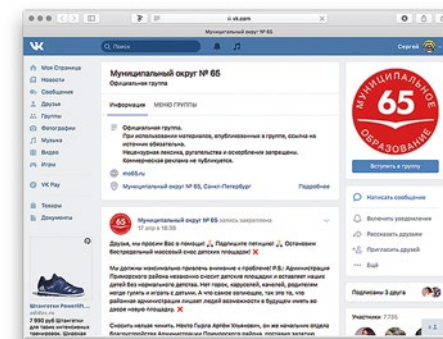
vk.com

Муниципальный округ № 65

Поиск

Сергей

Моя Страница
Новости
Сообщения
Друзья
Группы
Фотографии
Музыка
Видео
Игры

VK Pay

Товары
Документы

Муниципальный округ № 65
Официальная группа

Информация МЕНЮ ГРУППЫ

Официальная группа.
При использовании материалов, опубликованных в группе, ссылка на источник обязательна.
Нецензурная лексика, ругательства и оскорбления запрещены.
Коммерческая реклама не публикуется.

mo65.ru

Муниципальный округ № 65, Санкт-Петербург Подробнее

Муниципальное 65 образование

Вступить в группу

Написать сообщение
Включить уведомления
Рассказать друзьям
Пригласить друзей
Ещё

Подписаны 3 друга

Участники 7 795

Муниципальный округ № 65 запись закреплена
17 апр в 18:06

Друзья, мы просим Вас о помощи! Подпишите петицию! Остановим беспредельный массовый снос детских площадок! ❌

Мы должны вначале привлечь внимание к проблеме! P.S.: Администрация Приморского района незаконно сносит детские площадки и оставляет наших детей без нормального досуга. Нет горок, каруселей, качелей, родители не могут гулять и играть с детьми. А что самое важное, так это то, что районная администрация лишает людей возможности в будущем иметь во дворе новую площадку. ❌

Сносить нельзя чинить. Нехто Гурла Артём Юльевич, он же глава отдела

Шлепанцы PowerlIft...
adidas.ru
7 990 руб Шлепанцы для тренировок